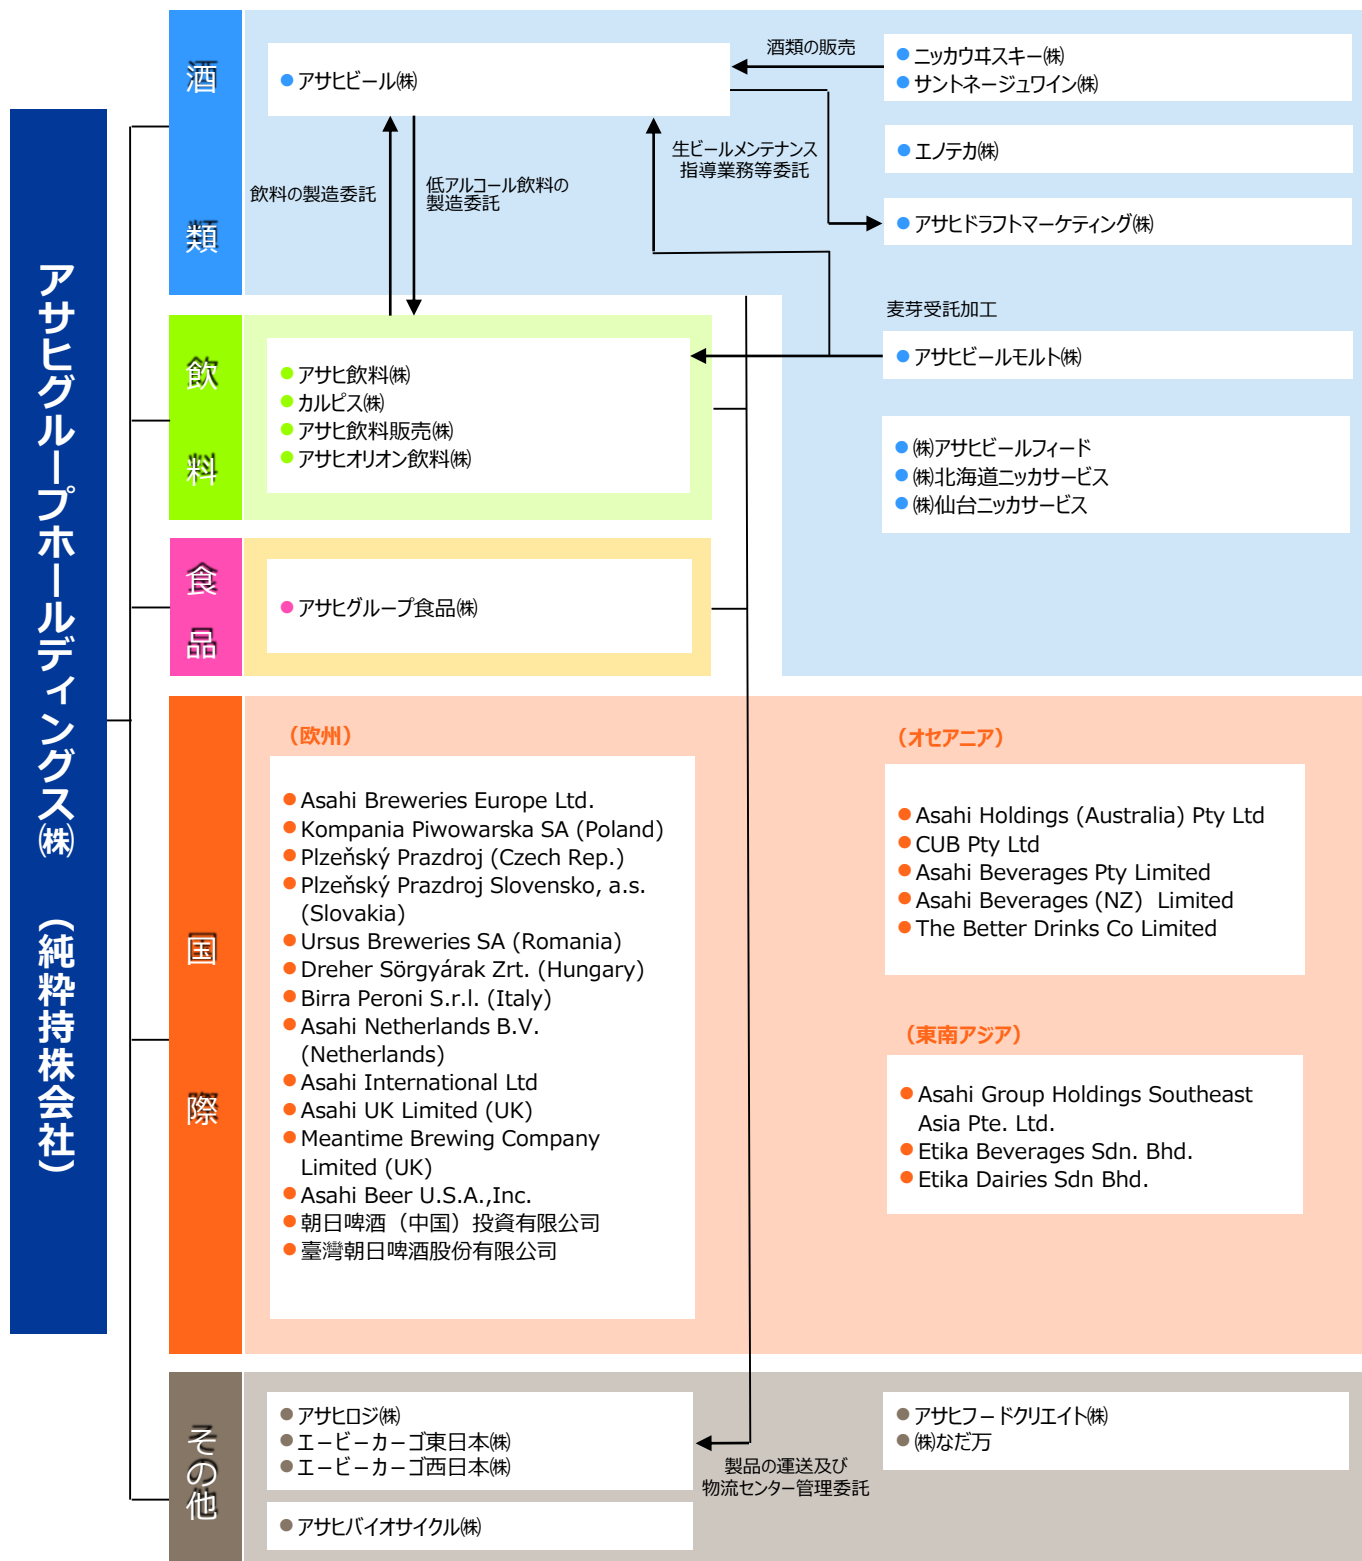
アサヒグループホールディングス㈱（純粋持株会社）

酒類

● アサヒビール㈱

酒類の販売

● ニッカウヰスキー㈱
● サントネージュワイン㈱

● エノテカ㈱

生ビールメンテナンス指導業務等委託

● アサヒドラフトマーケティング㈱

飲料の製造委託

低アルコール飲料の製造委託

麦芽受託加工

● アサヒビールモルト㈱

● ㈱アサヒビールフィード
● ㈱北海道ニッカサービス
● ㈱仙台ニッカサービス

飲料

● アサヒ飲料㈱
● カルピス㈱
● アサヒ飲料販売㈱
● アサヒオリオン飲料㈱

食品

● アサヒグループ食品㈱

国際

（欧州）

● Asahi Breweries Europe Ltd.
● Kompania Piwowarska SA (Poland)
● Plzeňský Prazdroj (Czech Rep.)
● Plzeňský Prazdroj Slovensko, a.s. (Slovakia)
● Ursus Breweries SA (Romania)
● Dreher Sörgyárak Zrt. (Hungary)
● Birra Peroni S.r.l. (Italy)
● Asahi Netherlands B.V. (Netherlands)
● Asahi International Ltd
● Asahi UK Limited (UK)
● Meantime Brewing Company Limited (UK)
● Asahi Beer U.S.A.,Inc.
● 朝日啤酒（中国）投資有限公司
● 臺灣朝日啤酒股份有限公司

（オセアニア）

● Asahi Holdings (Australia) Pty Ltd
● CUB Pty Ltd
● Asahi Beverages Pty Limited
● Asahi Beverages (NZ) Limited
● The Better Drinks Co Limited

（東南アジア）

● Asahi Group Holdings Southeast Asia Pte. Ltd.
● Etika Beverages Sdn. Bhd.
● Etika Dairies Sdn Bhd.

その他

● アサヒロジ㈱
● エービーカーゴ東日本㈱
● エービーカーゴ西日本㈱

製品の運送及び物流センター管理委託

● アサヒフードクリエイト㈱
● ㈱なだ万

● アサヒバイオサイクル㈱